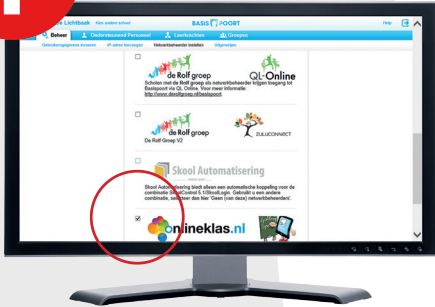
de Lichtbaak Kies andere school

BASISPOORT

Help

Beheer

Onderwijzend Personeel

Leerkrachten

Groepen

Onderliggende gegevens invoeren

VT-sites beheren

Netwerkbeheerder instellen

Uitgeverijen

de Rolf groep

QL-Online

Scholen met de Rolf groep als netwerkbeheerder krijgen toegang tot Basispoort via QL Online. Voor meer informatie: http://www.derolfgroep.nl/basispoort

de Rolf groep

De Rolf Groep V2

ZULUCONNECT

Skool Automatisering

Skool Automatisering biedt alleen een automatische koppeling voor de combinatie SchoolControl 5.1/SkoolLogin. Gebruikt u een andere combinatie, selecteer dan hier 'Geen (van deze) netwerkbeheerders'.

onlineklas.nl